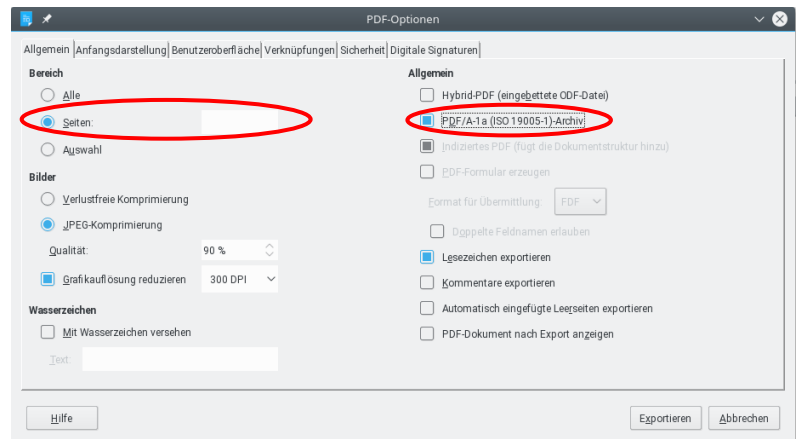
PDF-Optionen

Allgemein | Anfangsdarstellung | Benutzeroberfläche | Verknüpfungen | Sicherheit | Digitale Signaturen

Bereich

Alle

Seiten:

Auswahl

Bilder

Verlustfreie Komprimierung

JPEG-Komprimierung

Qualität: 90 %

Grafikauflösung reduzieren 300 DPI

Wasserzeichen

Mit Wasserzeichen versehen

Text

Allgemein

Hybrid-PDF (eingebettete ODF-Datei)

PDF/A-1a (ISO 19005-1)-Archiv

Indiziertes PDF (fügt die Dokumentstruktur hinzu)

PDF-Formular erzeugen

Format für Übermittlung: PDF

Doppelte Feldnamen erlauben

Lesezeichen exportieren

Kommentare exportieren

Automatisch eingefügte Leerseiten exportieren

PDF-Dokument nach Export anzeigen

Hilfe

Exportieren

Abbrechen